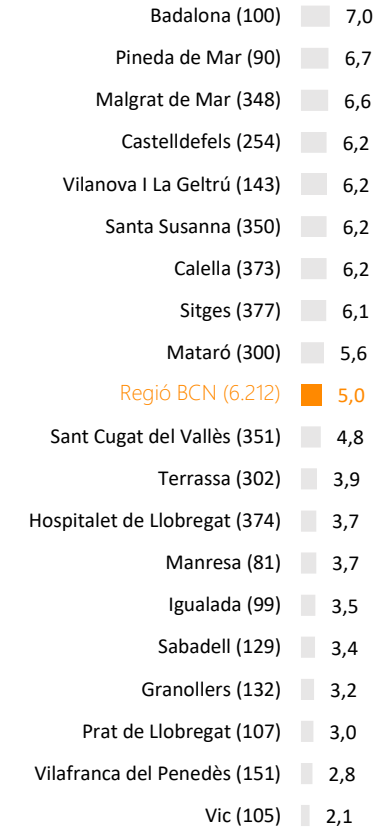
Badalona (100) 7,0
Pineda de Mar (90) 6,7
Malgrat de Mar (348) 6,6
Castelldefels (254) 6,2
Vilanova I La Geltrú (143) 6,2
Santa Susanna (350) 6,2
Calella (373) 6,2
Sitges (377) 6,1
Mataró (300) 5,6
Regió BCN (6.212) 5,0
Sant Cugat del Vallès (351) 4,8
Terrassa (302) 3,9
Hospitalet de Llobregat (374) 3,7
Manresa (81) 3,7
Igualada (99) 3,5
Sabadell (129) 3,4
Granollers (132) 3,2
Prat de Llobregat (107) 3,0
Vilafranca del Penedès (151) 2,8
Vic (105) 2,1